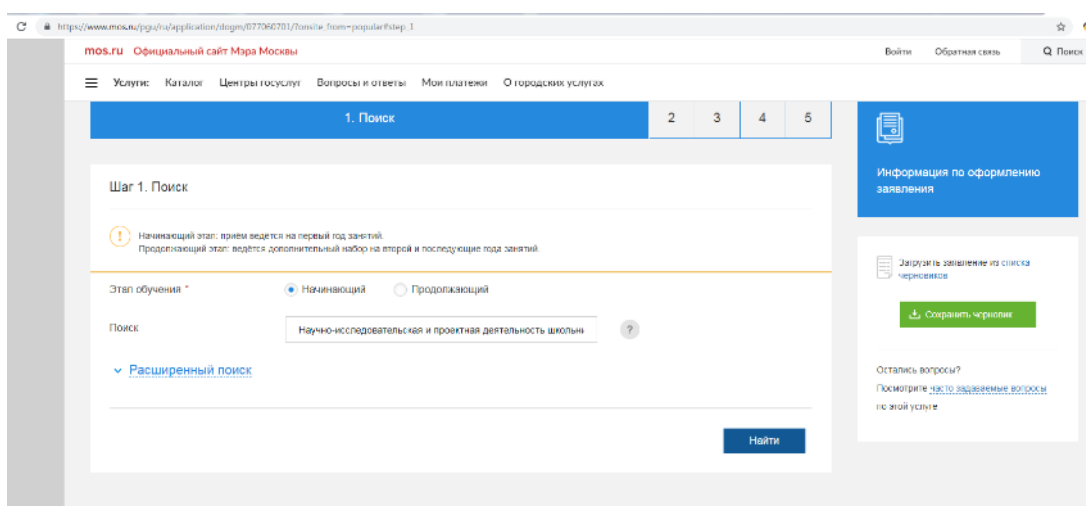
https://www.mos.ru/pgu/ru/application/dogm/077060701/?onsite_from=popular#step_1

mos.ru Официальный сайт Мэра Москвы

Войти Обратная связь Поиск

Услуги: Каталог Центры госуслуг Вопросы и ответы Мои платежи О городских услугах

1. Поиск 2 3 4 5

Информация по оформлению заявления

Шаг 1. Поиск

Начинающий этап: прием ведется на первый год занятий.
Продолжающий этап: ведётся дополнительный набор на второй и последующие года занятий.

Этап обучения * Начинающий Продолжающий

Поиск Научно-исследовательская и проектная деятельность школьни ?

Расширенный поиск

Найти

Загрузить заявление из списка черновиков

Сохранить черновик

Остались вопросы?
Посмотрите часто задаваемые вопросы по этой услуге